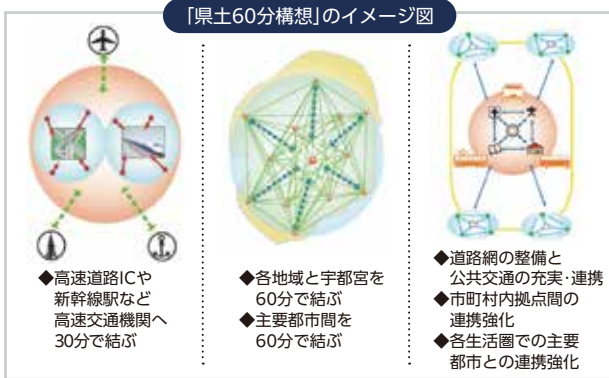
「県土60分構想」のイメージ図

◆高速道路ICや新幹線駅など高速交通機関へ30分で結ぶ

◆各地域と宇都宮を60分で結ぶ
◆主要都市間を60分で結ぶ

◆道路網の整備と公共交通の充実・連携
◆市町村内拠点間の連携強化
◆各生活圏での主要都市との連携強化